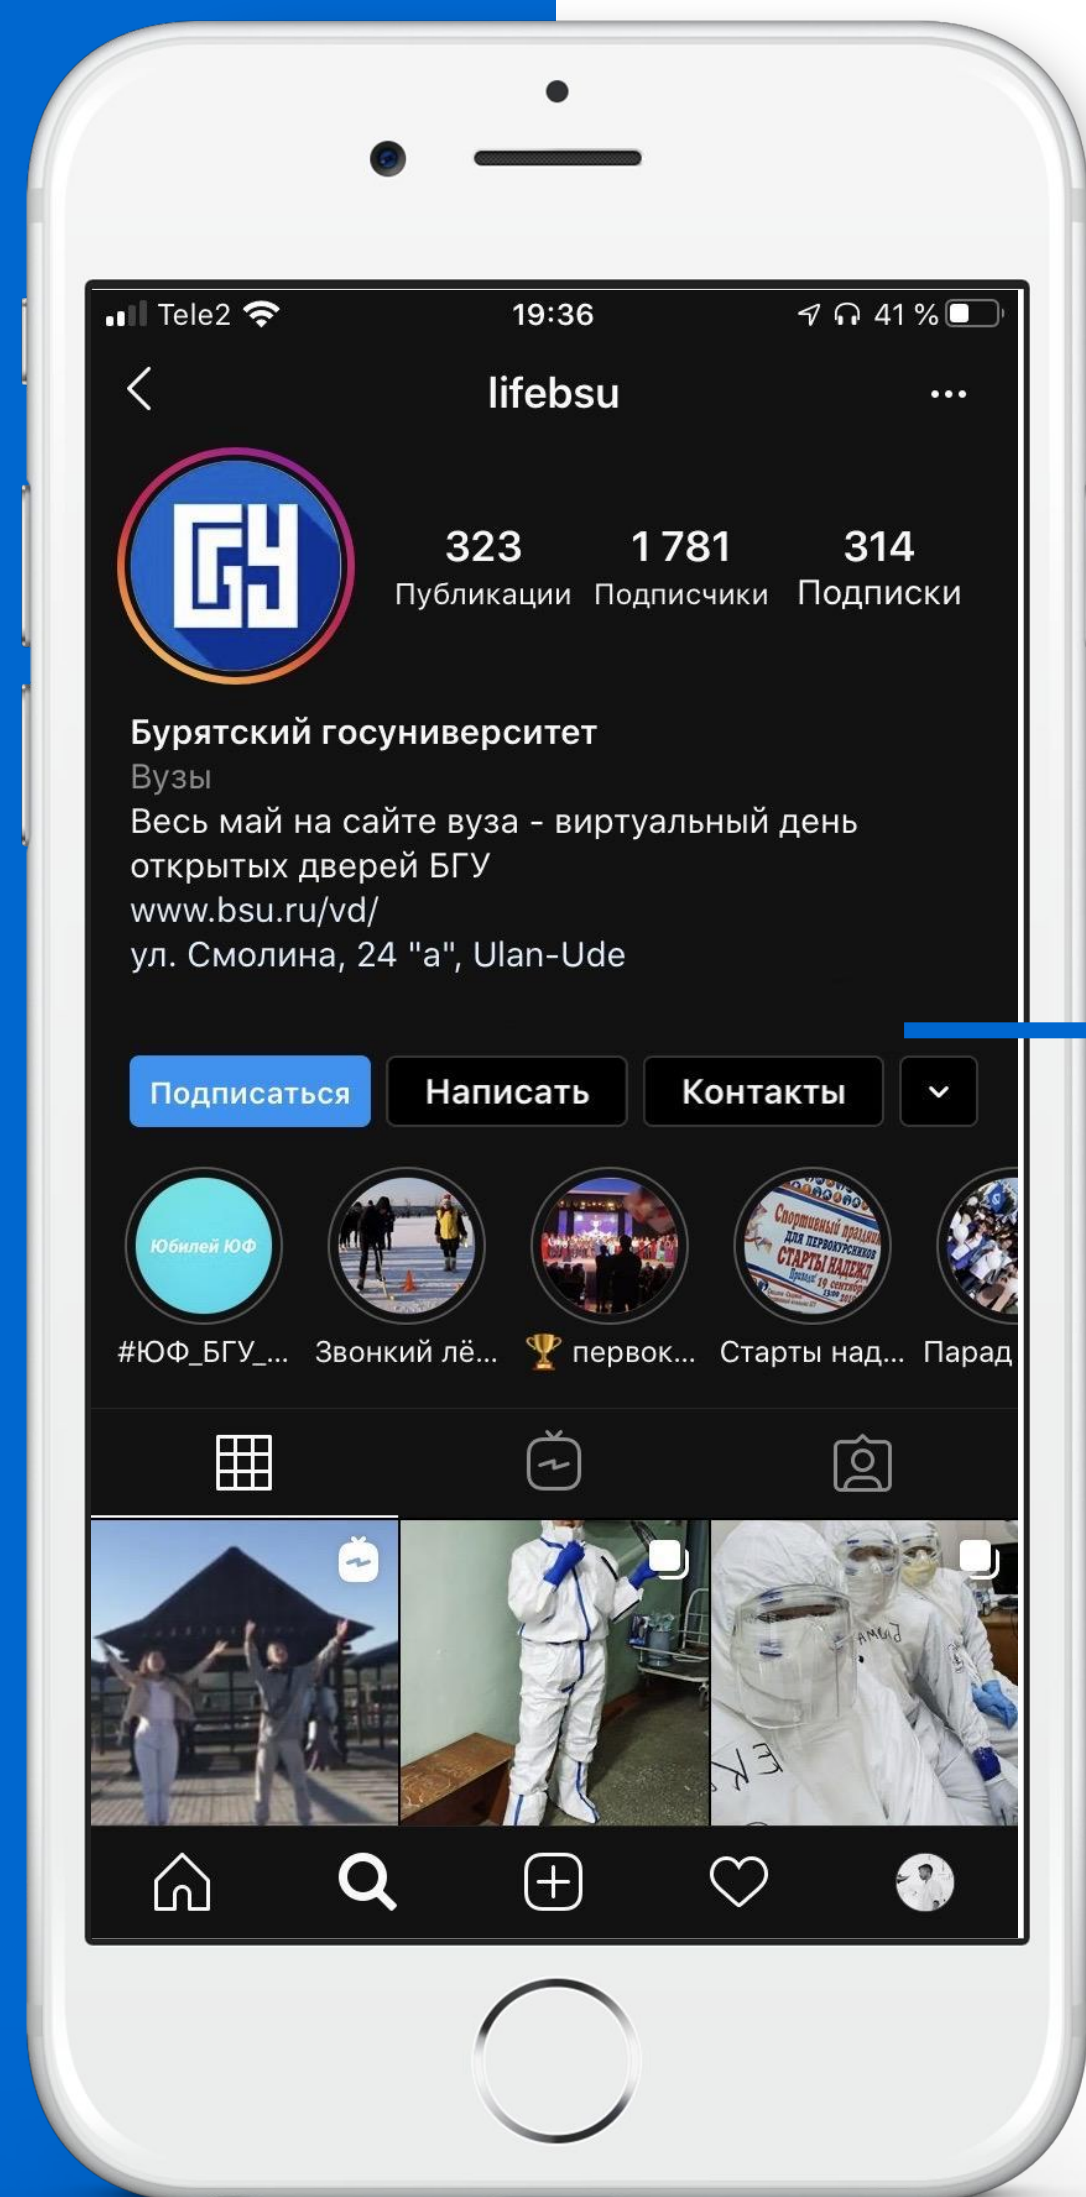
Tele2 19:36 41 %

lifebsu

БГУ

323 Публикации
1 781 Подписчики
314 Подписки

Бурятский госуниверситет
Вузы
Весь май на сайте вуза - виртуальный день открытых дверей БГУ
www.bsu.ru/vd/
ул. Смолина, 24 "а", Ulan-Ude

Подписаться
Написать
Контакты

Юбилей ЮФ
#ЮФ_БГУ_...
Звонкий лё...
первок...
Спортивный праздник для первокурсников СТАРТЫ НАДЕЖД
Старты над...
Парад